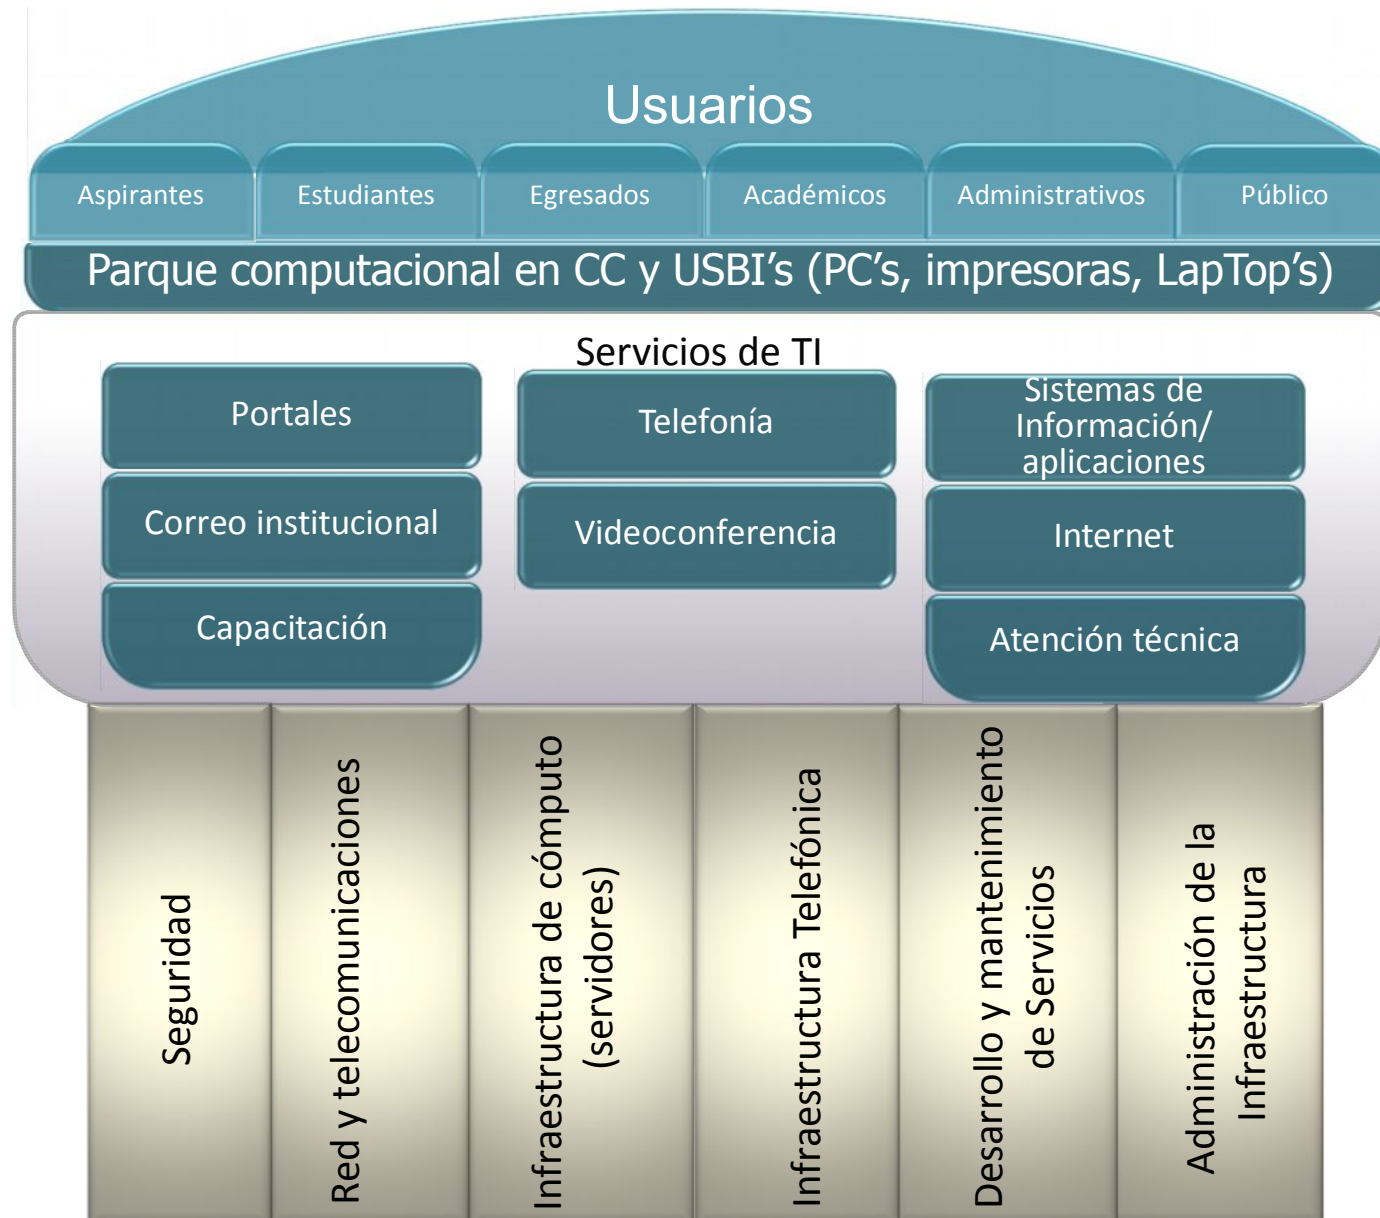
Usuarios

Aspirantes

Estudiantes

Egresados

Académicos

Administrativos

Público

Parque computacional en CC y USBI’s (PC’s, impresoras, LapTop’s)

Servicios de TI

Portales

Correo institucional

Capacitación

Telefonía

Videoconferencia

Sistemas de Información/ aplicaciones

Internet

Atención técnica

Seguridad

Red y telecomunicaciones

Infraestructura de cómputo (servidores)

Infraestructura Telefónica

Desarrollo y mantenimiento de Servicios

Administración de la Infraestructura